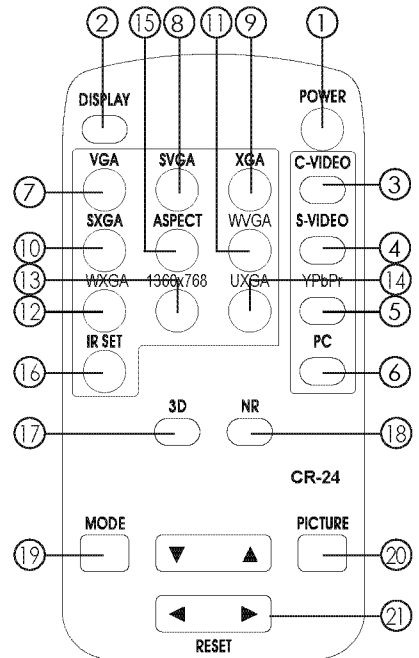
2 15 8 11 9 1

DISPLAY

POWER

VGA

SVGA

XGA

C-VIDEO

7

3

SXGA

ASPECT

WVGA

S-VIDEO

10

4

13

14

WXGA

1360x768

UXGA

YPbPr

12

5

PC

IR SET

6

16

3D

NR

17

18

CR-24

MODE

PICTURE

19

▼ ▲

20

◀ ▶

21

RESET